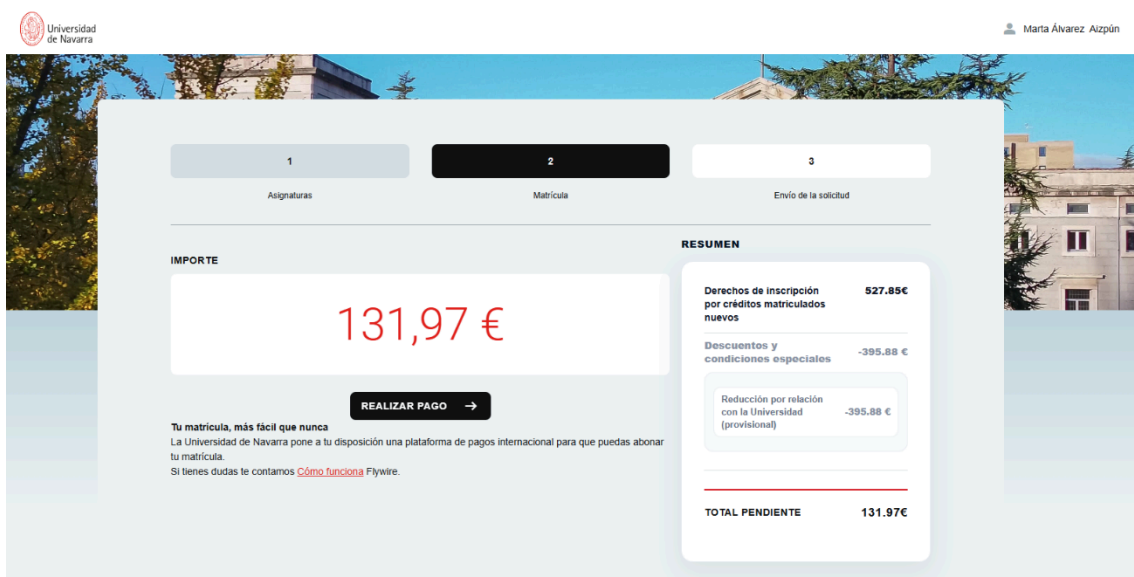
Universidad de Navarra

Marta Álvarez Aizpún

1

Asignaturas

2

Matrícula

3

Envío de la solicitud

IMPORTE

131,97 €

REALIZAR PAGO →

Tu matrícula, más fácil que nunca
La Universidad de Navarra pone a tu disposición una plataforma de pagos internacional para que puedas abonar tu matrícula.
Si tienes dudas te contamos Cómo funciona Flywire.

RESUMEN

| Derechos de inscripción por créditos matriculados nuevos | 527.85€ |
|---|---|
| Descuentos y condiciones especiales | -395.88 € |
| Reducción por relación con la Universidad (provisional) | -395.88 € |
| TOTAL PENDIENTE | 131.97€ |